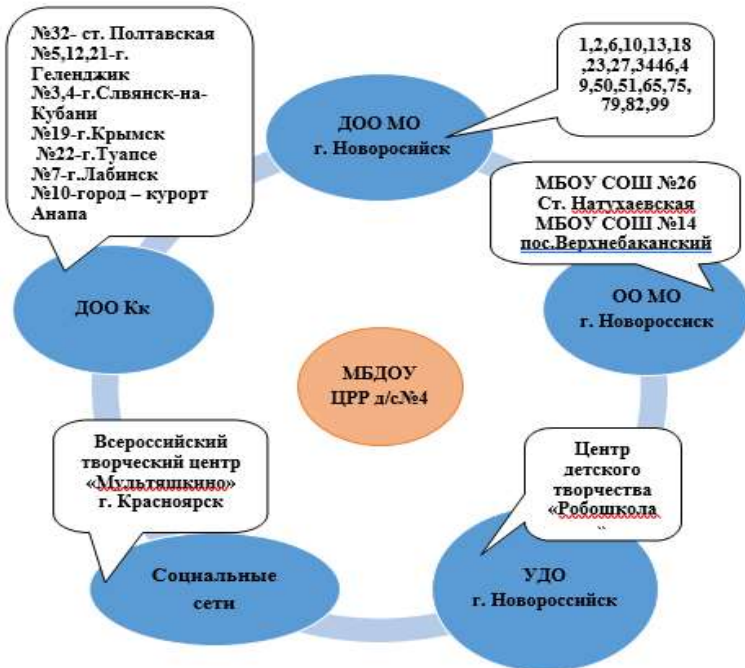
№32- ст. Полтавская
№5,12,21-г. Геленджик
№3,4-г.Слвянск-на-Кубани
№19-г.Крымск
№22-г.Туапсе
№7-г.Лабинск
№10-город – курорт Анапа

1,2,6,10,13,18,23,27,3446,49,50,51,65,75,79,82,99

ДОО МО
г. Новороссийск

МБОУ СОШ №26
Ст. Натухаевская
МБОУ СОШ №14
пос.Верхнебаканский

ДОО Кк

ОО МО
г. Новороссиск

МБДОУ
ЦРР д/с№4

Всероссийский творческий центр «Мультяшкино»
г. Красноярск

Центр детского творчества «Робошкола"

Социальные сети

УДО
г. Новороссийск